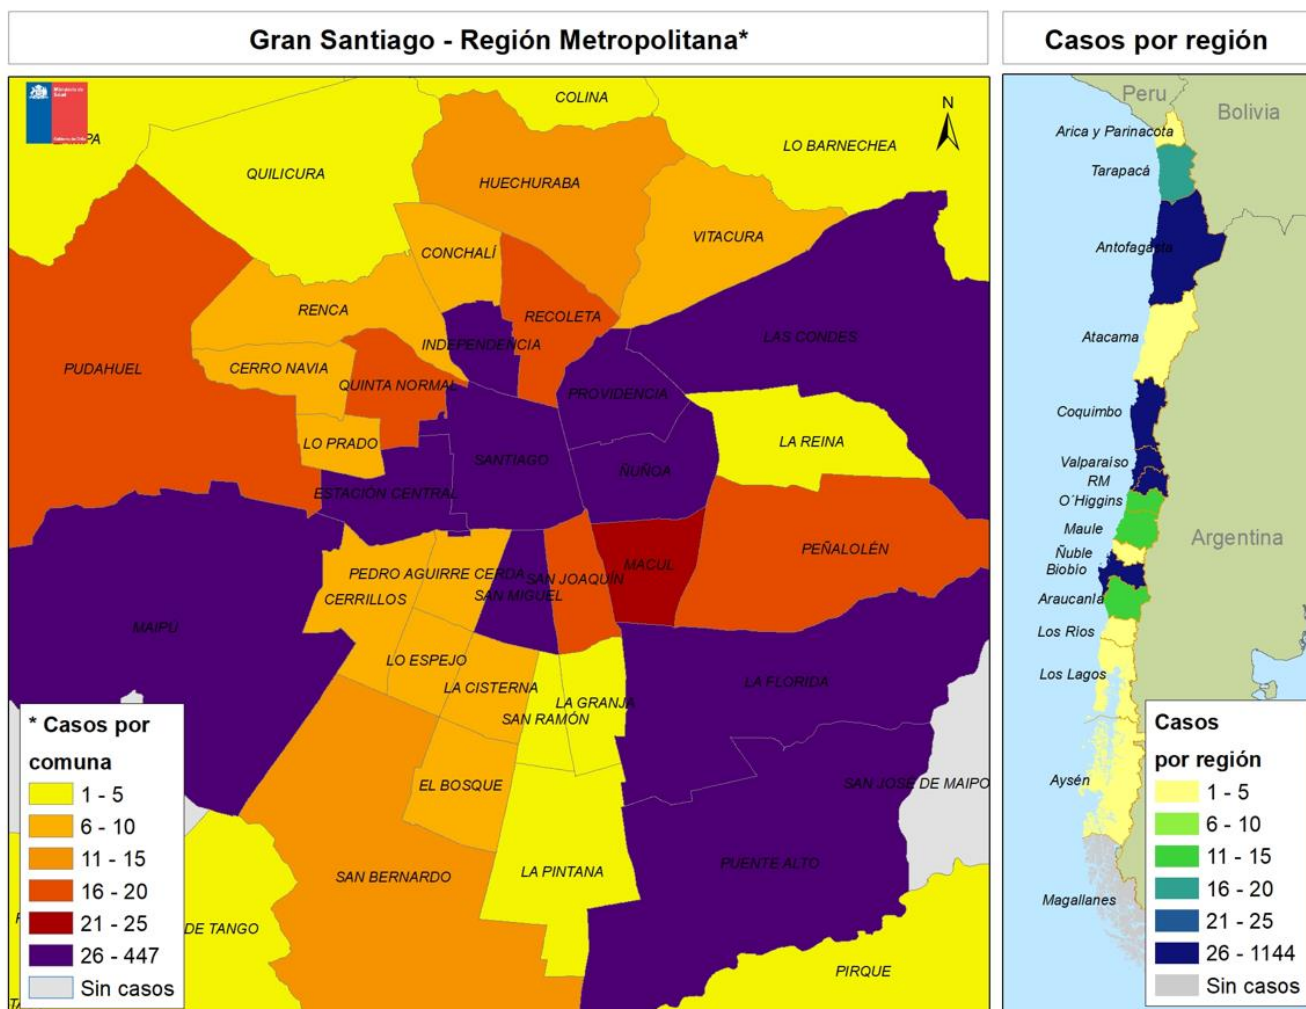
Gran Santiago - Región Metropolitana*

Casos por región

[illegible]PA
COLINA
N
LO BARNECHEA
QUILICURA
HUECHURABA
VITACURA
CONCHALÍ
RENCA
RECOLETA
INDEPENDENCIA
LAS CONDES
PUDAHUEL
CERRO NAVIA
QUINTA NORMAL
PROVIDENCIA
LO PRADO
SANTIAGO
LA REINA
ÑUÑOA
ESTACIÓN CENTRAL
PEÑALOLÉN
MACUL
PEDRO AGUIRRE CERDA
SAN JOAQUÍN
SAN MIGUEL
CERRILLOS
MAIPÚ
LO ESPEJO
LA CISTERNA
LA FLORIDA
LA GRANJA
SAN RAMÓN
EL BOSQUE
SAN JOSÉ DE MAIPO
PUENTE ALTO
SAN BERNARDO
LA PINTANA
DE TANGO
PIRQUE

* Casos por comuna
1 - 5
6 - 10
11 - 15
16 - 20
21 - 25
26 - 447
Sin casos

Peru
Bolivia
Arica y Parinacota
Tarapacá
Antofagasta
Atacama
Coquimbo
Valparaíso
RM
O´Higgins
Maule
Ñuble
Biobío
Araucanía
Argentina
Los Ríos
Los Lagos
Aysén
Magallanes

Casos por región
1 - 5
6 - 10
11 - 15
16 - 20
21 - 25
26 - 1144
Sin casos